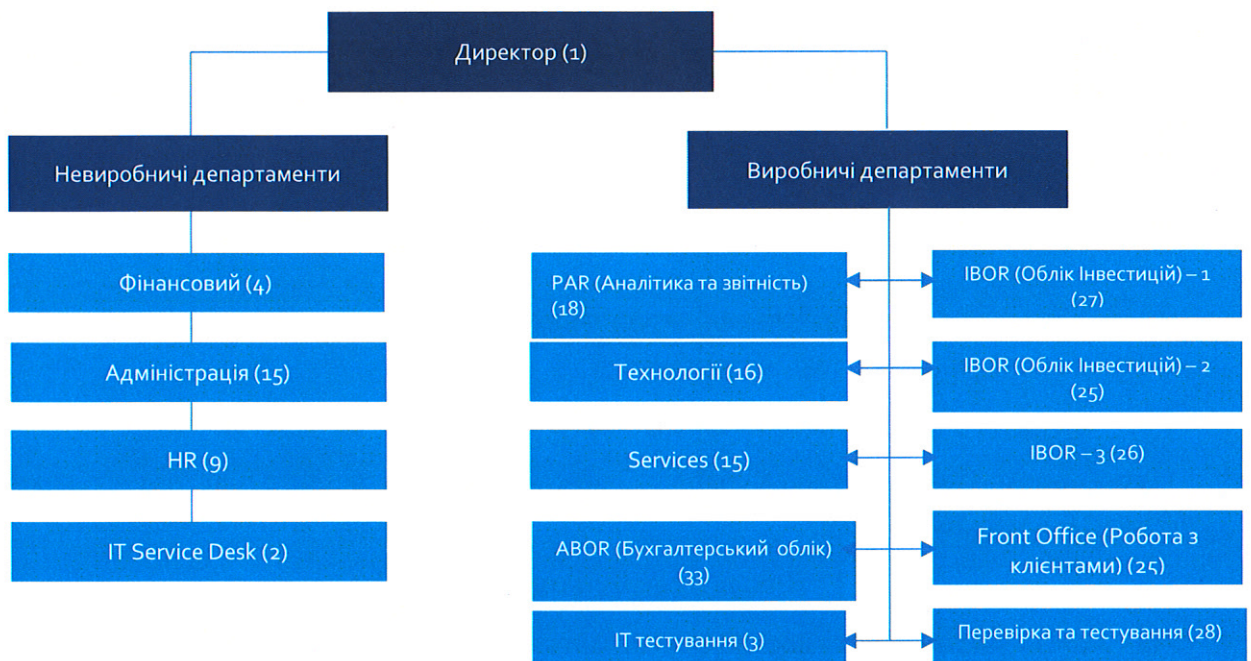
Директор (1)

Невиробничі департаменти

Фінансовий (4)

Адміністрація (15)

HR (9)

IT Service Desk (2)

Виробничі департаменти

PAR (Аналітика та звітність) (18)

IBOR (Облік Інвестицій) – 1 (27)

Технології (16)

IBOR (Облік Інвестицій) – 2 (25)

Services (15)

IBOR – 3 (26)

ABOR (Бухгалтерський облік) (33)

Front Office (Робота з клієнтами) (25)

IT тестування (3)

Перевірка та тестування (28)